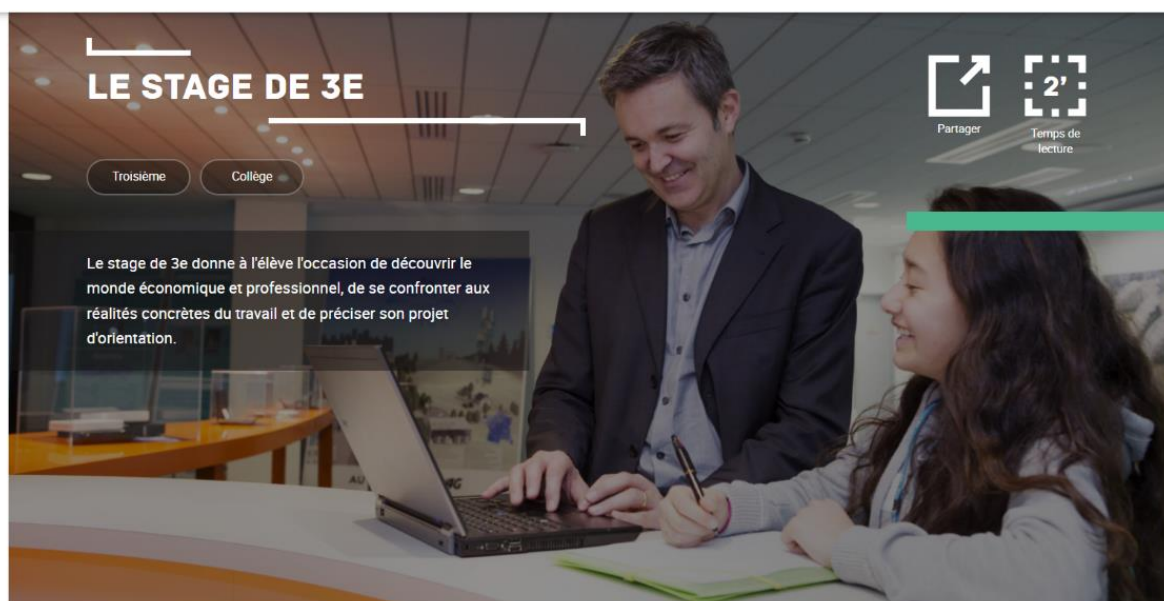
LE STAGE DE 3E

Troisième
Collège

Partager
2'
Temps de lecture

Le stage de 3e donne à l'élève l'occasion de découvrir le monde économique et professionnel, de se confronter aux réalités concrètes du travail et de préciser son projet d'orientation.